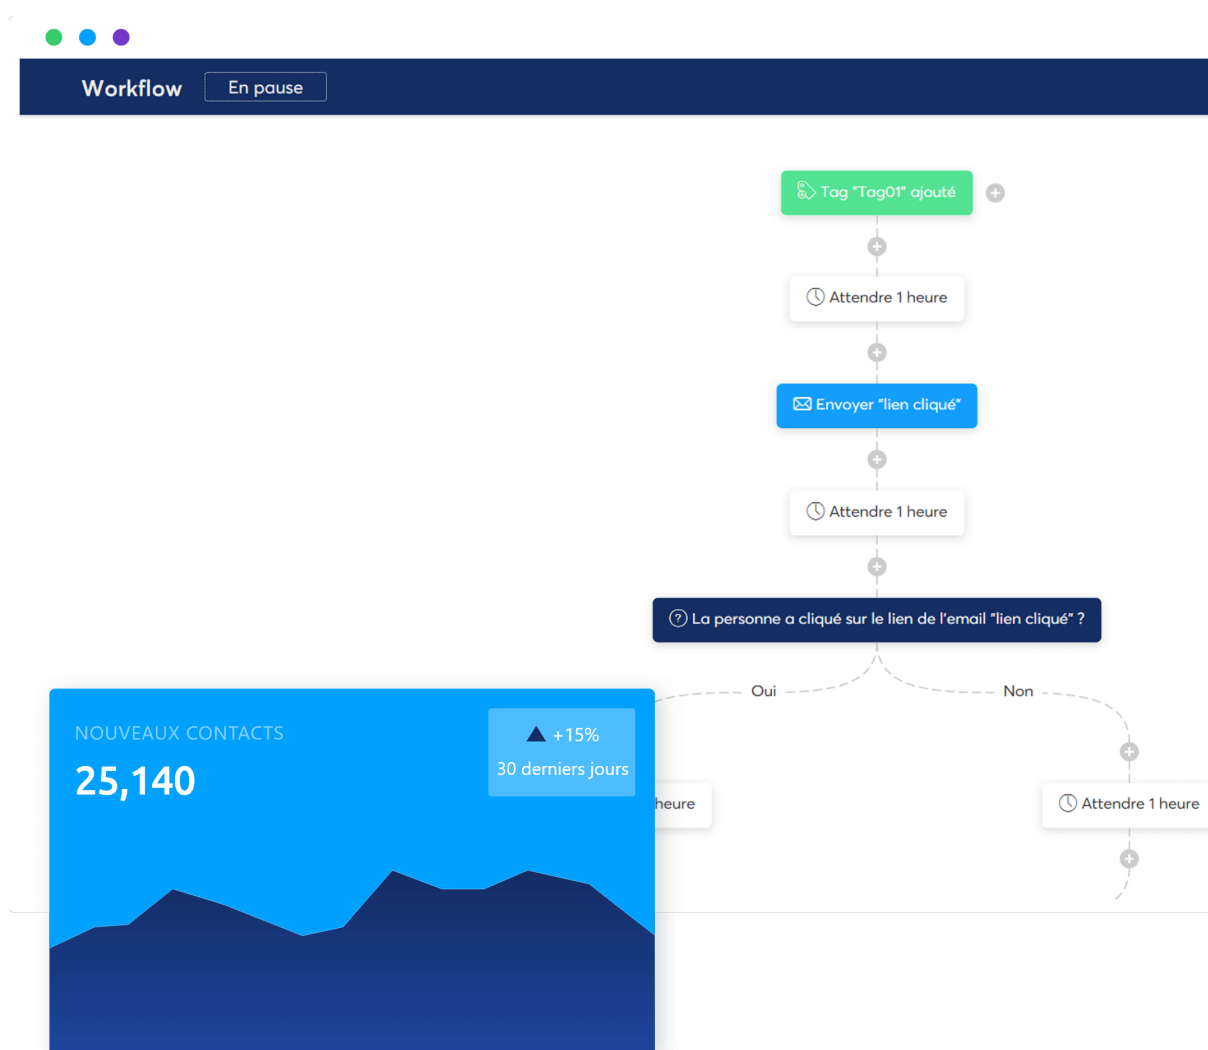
Workflow
En pause

Tag "Tag01" ajouté

Attendre 1 heure

Envoyer "lien cliqué"

Attendre 1 heure

La personne a cliqué sur le lien de l'email "lien cliqué" ?

Oui

Non

heure

Attendre 1 heure

NOUVEAUX CONTACTS
25,140

+15%
30 derniers jours